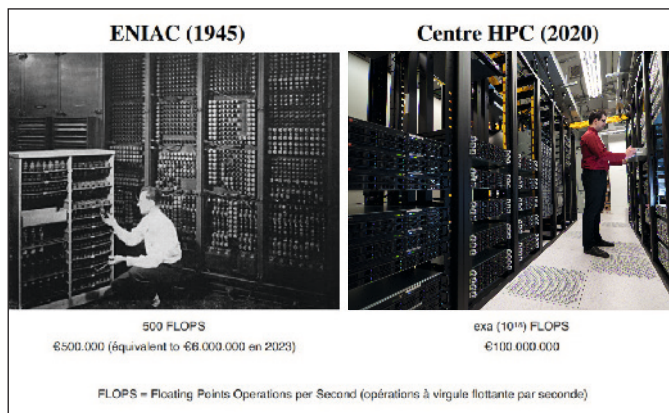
ENIAC (1945)

Centre HPC (2020)

500 FLOPS

€500.000 (équivalent to €6.000.000 en 2023)

exa ($10^{18}$) FLOPS

€100.000.000

FLOPS = Floating Points Operations per Second (opérations à virgule flottante par seconde)